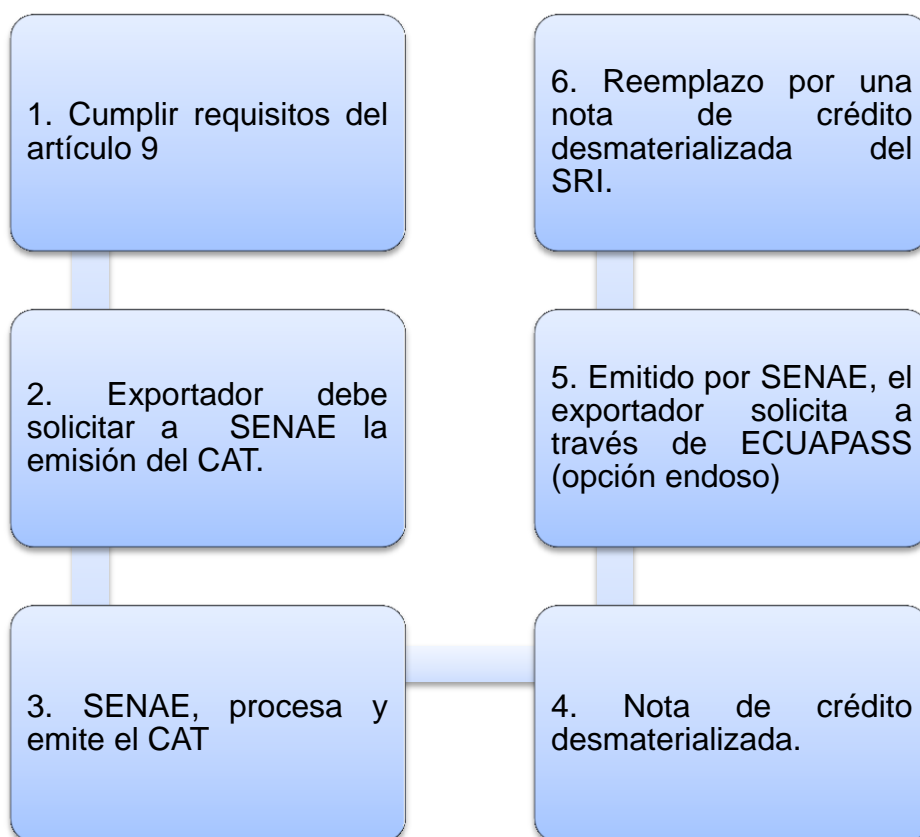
1. Cumplir requisitos del artículo 9

2. Exportador debe solicitar a SENAE la emisión del CAT.

3. SENAE, procesa y emite el CAT

4. Nota de crédito desmaterializada.

5. Emitido por SENAE, el exportador solicita a través de ECUAPASS (opción endoso)

6. Reemplazo por una nota de crédito desmaterializada del SRI.